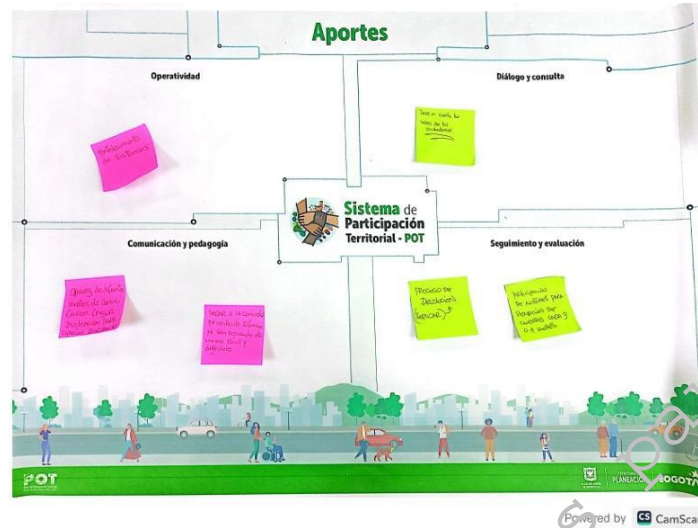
Aportes

Operatividad

Diálogo y consulta

Fortalecimiento de Instancias

Tener en cuenta la voz de los ciudadanos

Sistema de Participación Territorial - POT

Comunicación y pedagogía

Seguimiento y evaluación

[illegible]

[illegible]

Proceso de Decisión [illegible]

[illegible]

POT

PLANEACIÓN BOGOTÁ

Powered by CamScanner